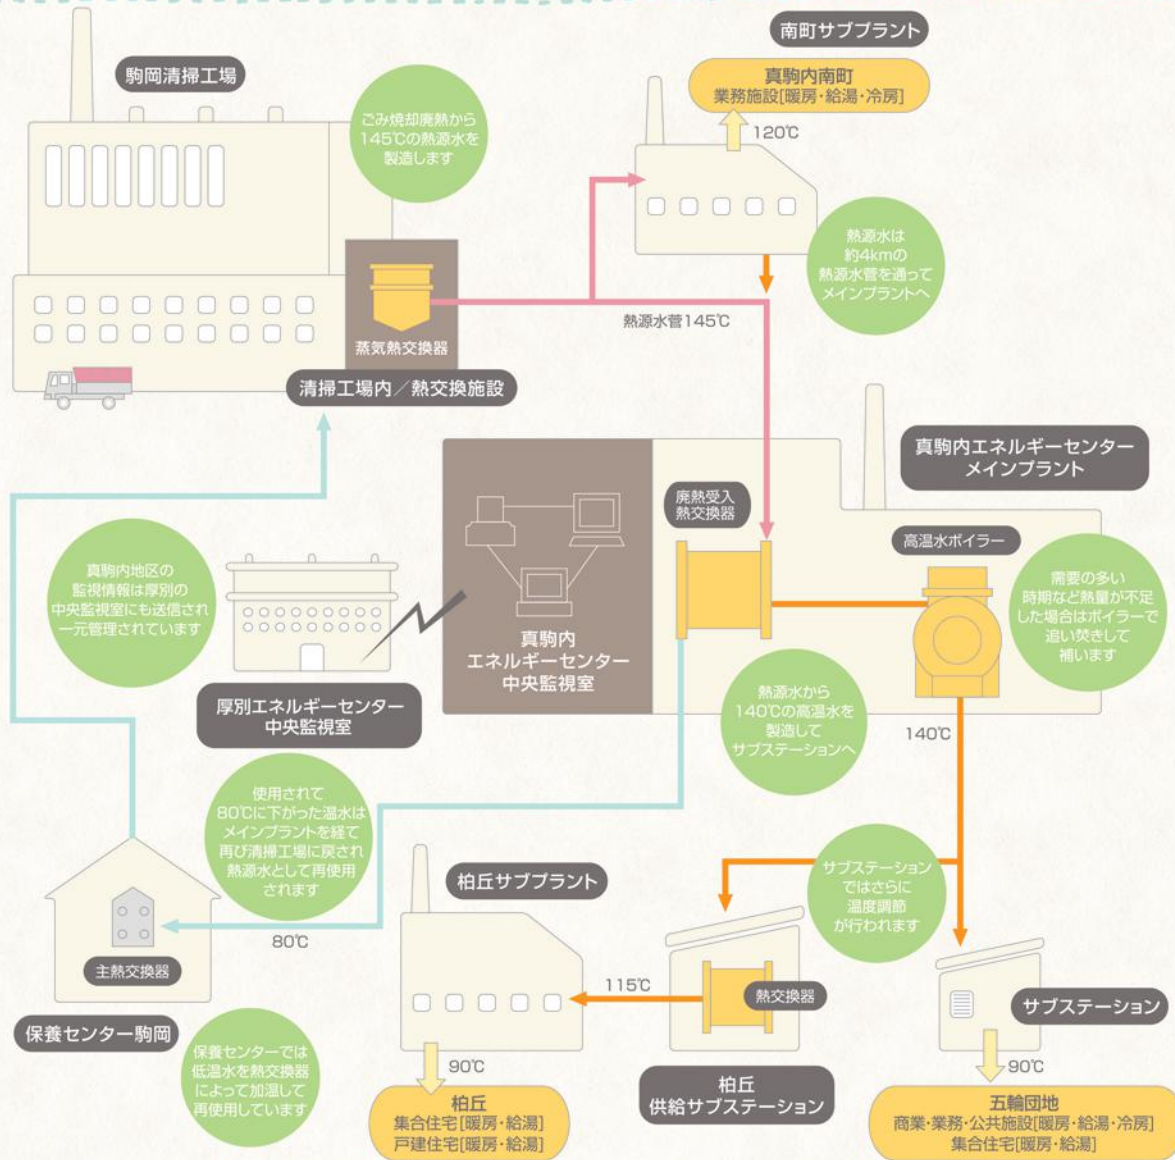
駒岡清掃工場

ごみ焼却廃熱から145℃の熱源水を製造します

蒸気熱交換器

清掃工場内／熱交換施設

南町サブプラント

真駒内南町
業務施設[暖房・給湯・冷房]

120℃

熱源水は約4kmの熱源水管を通ってメインプラントへ

熱源水管145℃

真駒内エネルギーセンター
メインプラント

廃熱受入
熱交換器

高温水ボイラー

需要の多い時期など熱量が不足した場合はボイラーで追い焚きして補います

真駒内
エネルギーセンター
中央監視室

真駒内地区の監視情報は厚別の中央監視室にも送信され一元管理されています

厚別エネルギーセンター
中央監視室

熱源水から140℃の高温水を製造してサブステーションへ

140℃

使用されて80℃に下がった温水はメインプラントを経て再び清掃工場に戻され熱源水として再使用されます

80℃

主熱交換器

保養センター駒岡

保養センターでは低温水を熱交換器によって加温して再使用しています

柏丘サブプラント

115℃

熱交換器

サブステーションではさらに温度調節が行われます

サブステーション

90℃

柏丘
集合住宅[暖房・給湯]
戸建住宅[暖房・給湯]

柏丘
供給サブステーション

90℃

五輪団地
商業・業務・公共施設[暖房・給湯・冷房]
集合住宅[暖房・給湯]